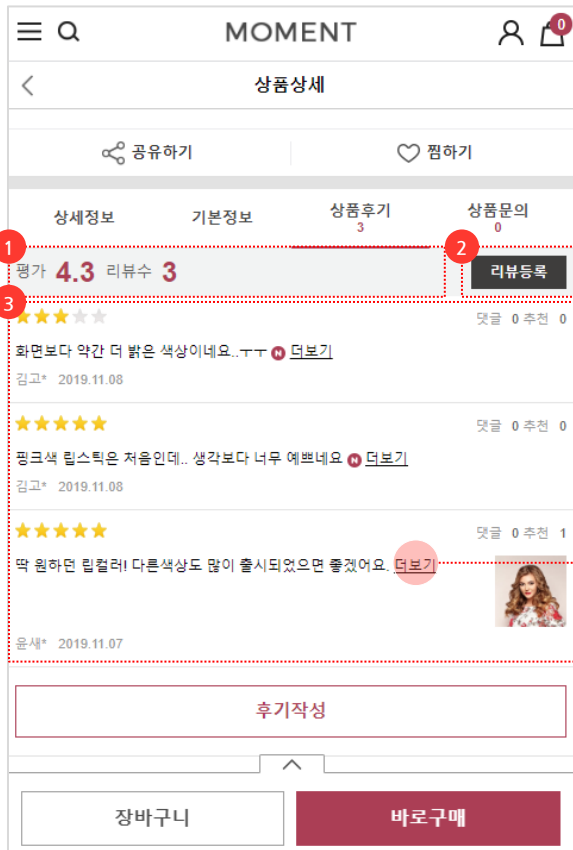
MOMENT

0

상품상세

공유하기

찜하기

상세정보

기본정보

상품후기
3

상품문의
0

1

평가 4.3 리뷰수 3

2

리뷰등록

3

댓글 0 추천 0

화면보다 약간 더 밝은 색상이네요..ㅜㅜ N 더보기

김고* 2019.11.08

댓글 0 추천 0

핑크색 립스틱은 처음인데.. 생각보다 너무 예쁘네요 N 더보기

김고* 2019.11.08

댓글 0 추천 1

딱 원하던 립컬러! 다른색상도 많이 출시되었으면 좋겠어요. 더보기

윤새* 2019.11.07

후기작성

장바구니

바로구매